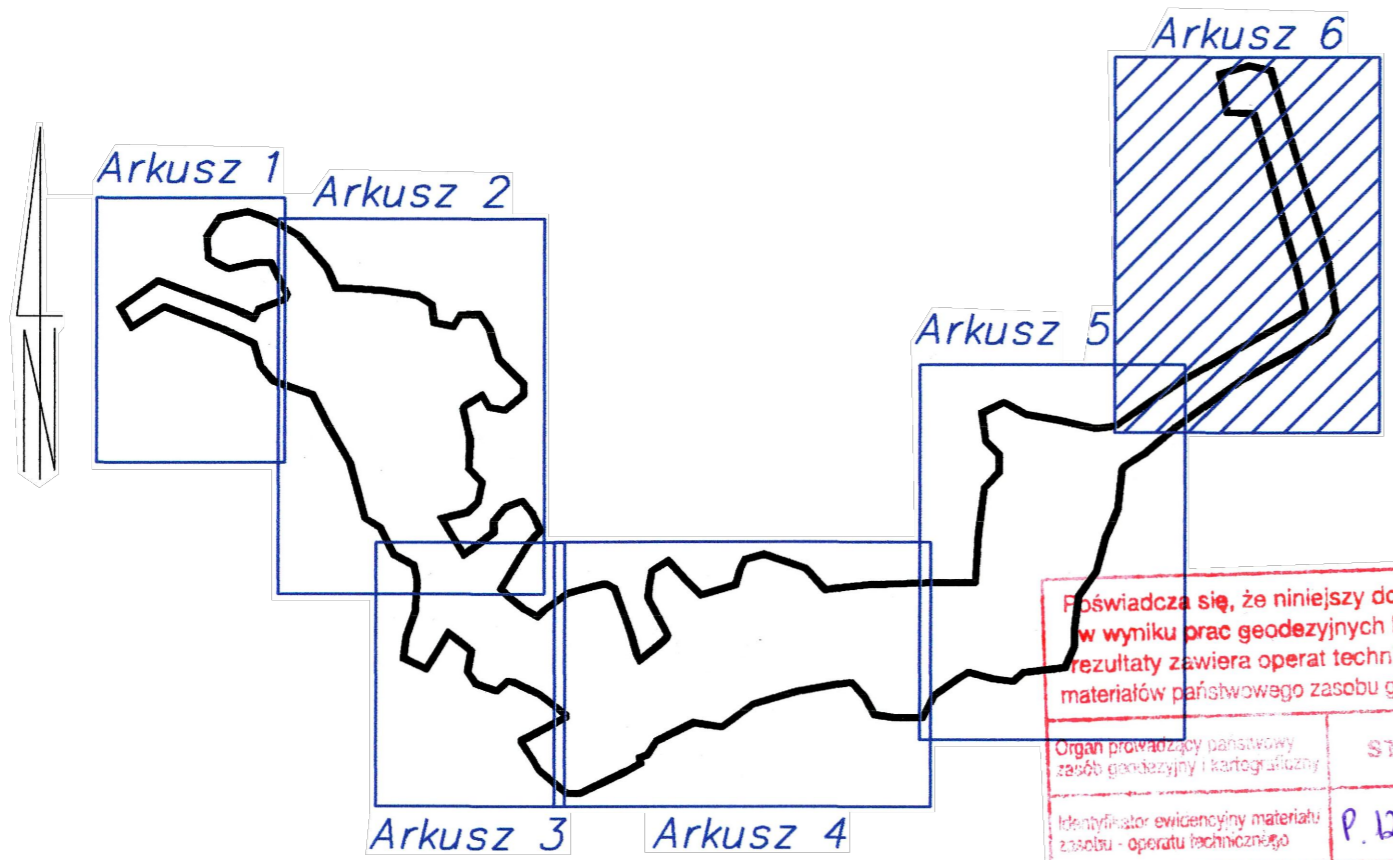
Arkusz 6

Arkusz 1

Arkusz 2

N

Arkusz 5

Poświadcza się, że niniejszy do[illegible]
w wyniku prac geodezyjnych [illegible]
rezultaty zawiera operat techn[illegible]
materiałów państwowego zasobu g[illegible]

Organ prowadzący państwowy zasób geodezyjny i kartograficzny

ST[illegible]

Identyfikator ewidencyjny materiału zasobu - operatu technicznego

P. l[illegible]

Arkusz 3

Arkusz 4